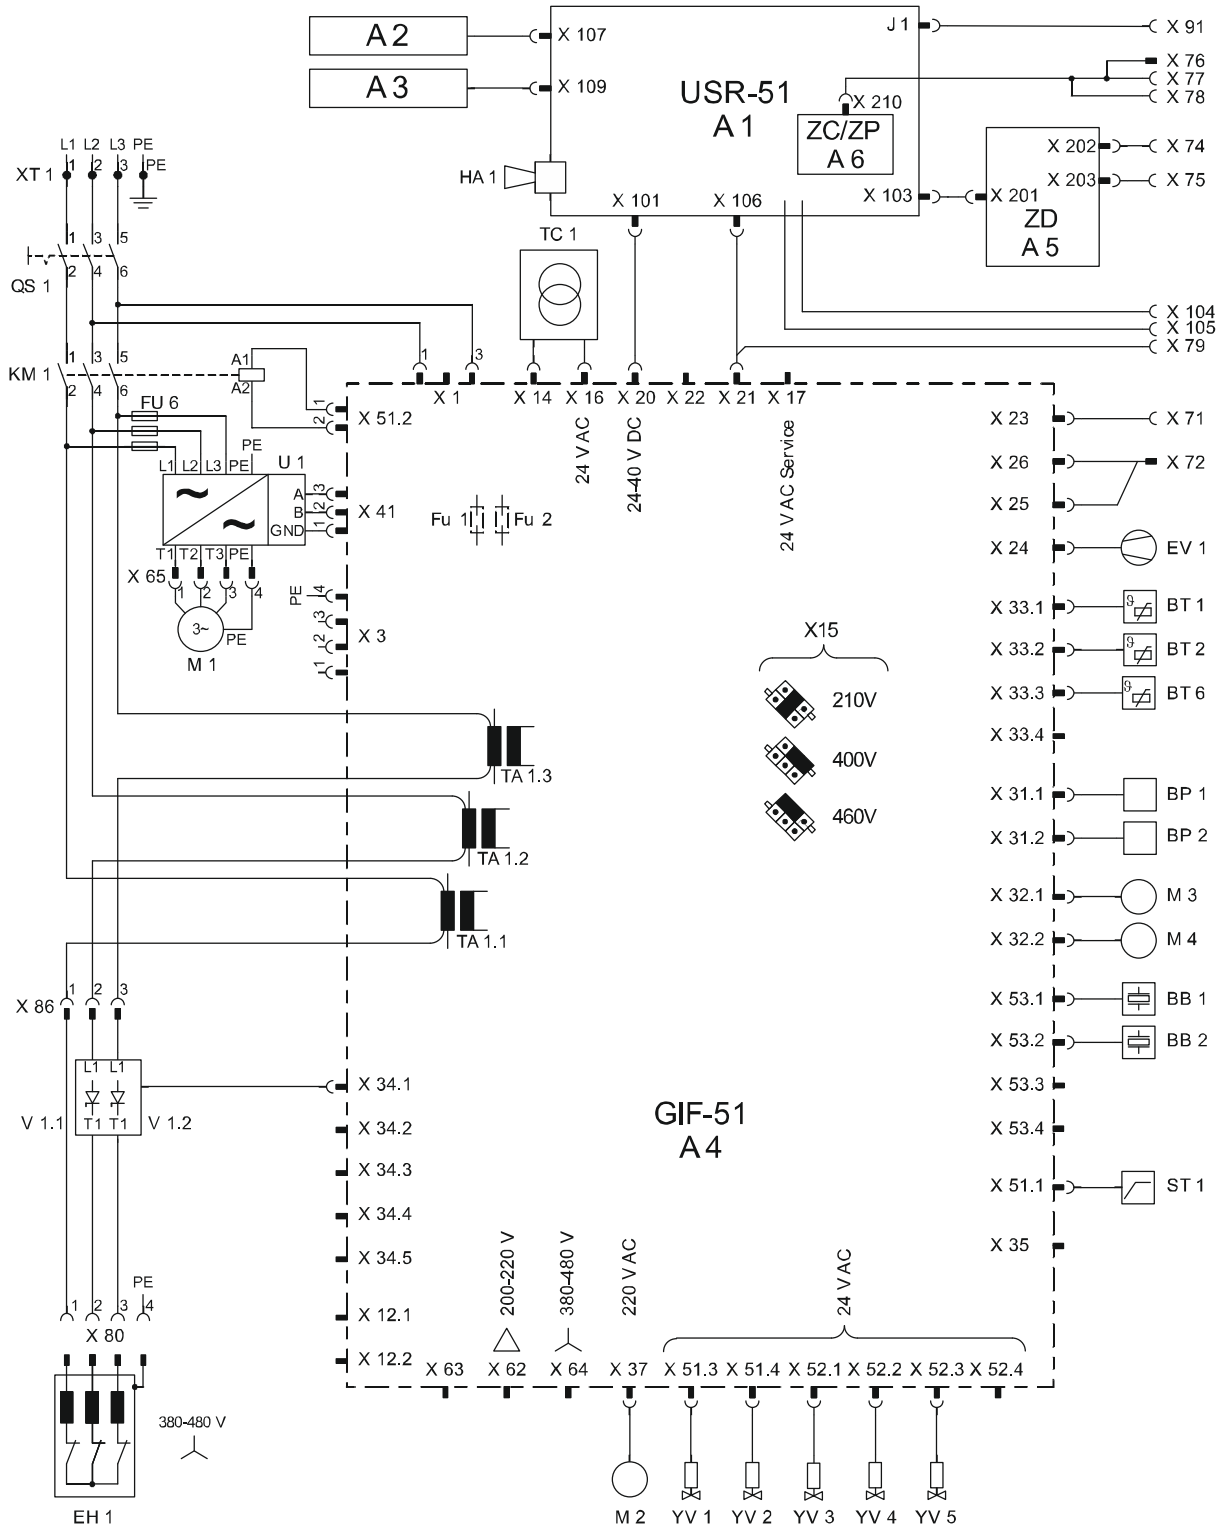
A 2
A 3
X 107
X 109
USR-51
A 1
J 1
X 91
X 76
X 77
X 78
X 210
ZC/ZP
A 6
X 202
X 74
X 203
X 75
HA 1
X 101
X 106
X 103
X 201
ZD
A 5
TC 1
X 104
X 105
X 79

L1 L2 L3 PE
XT 1 1 2 3 PE
1 3 5
QS 1 2 4 6
KM 1 1 3 5
2 4 6
A1
A2
FU 6
PE
L1 L2 L3 PE
U 1
A
B
GND
T1 T2 T3 PE
X 65 1 2 3 4
3~
PE
M 1

1 3
X 1 X 14 X 16 X 20 X 22 X 21 X 17
24 VAC
24-40 V DC
24 V AC Service
X 51.2
X 41
Fu 1 Fu 2
PE 4
X 3
X15
210V
400V
460V
TA 1.3
TA 1.2
TA 1.1

X 23 X 71
X 26 X 72
X 25
X 24 EV 1
X 33.1 BT 1
X 33.2 BT 2
X 33.3 BT 6
X 33.4
X 31.1 BP 1
X 31.2 BP 2
X 32.1 M 3
X 32.2 M 4
X 53.1 BB 1
X 53.2 BB 2
X 53.3
X 53.4
X 51.1 ST 1
X 35

X 86 1 2 3
L1 L1
T1 T1
V 1.1 V 1.2
X 34.1
X 34.2
X 34.3
X 34.4
X 34.5
X 12.1
X 12.2
GIF-51
A 4
PE
1 2 3 4
X 80
380-480 V
EH 1
200-220 V
380-480 V
220 V AC
24 VAC
X 63 X 62 X 64 X 37 X 51.3 X 51.4 X 52.1 X 52.2 X 52.3 X 52.4
M 2 YV 1 YV 2 YV 3 YV 4 YV 5